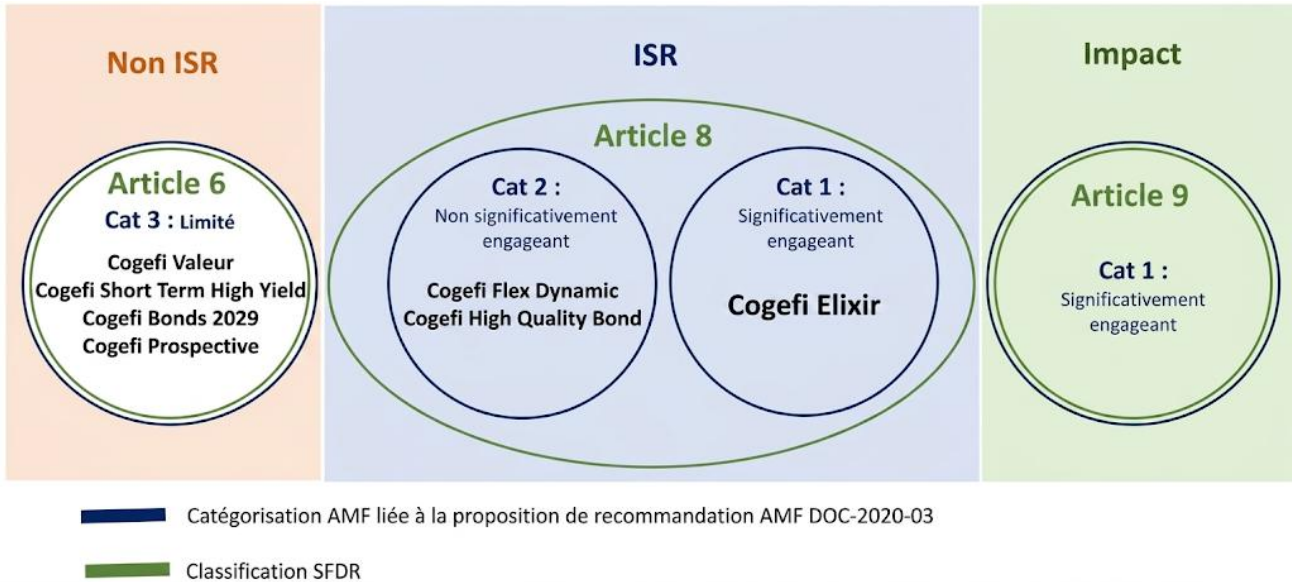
Non ISR

Article 6

Cat 3 : Limité

Cogefi Valeur
Cogefi Short Term High Yield
Cogefi Bonds 2029
Cogefi Prospective

ISR

Article 8

Cat 2 :
Non significativement engageant

Cogefi Flex Dynamic
Cogefi High Quality Bond

Cat 1 :
Significativement engageant

Cogefi Elixir

Impact

Article 9

Cat 1 :
Significativement engageant

Catégorisation AMF liée à la proposition de recommandation AMF DOC-2020-03

Classification SFDR